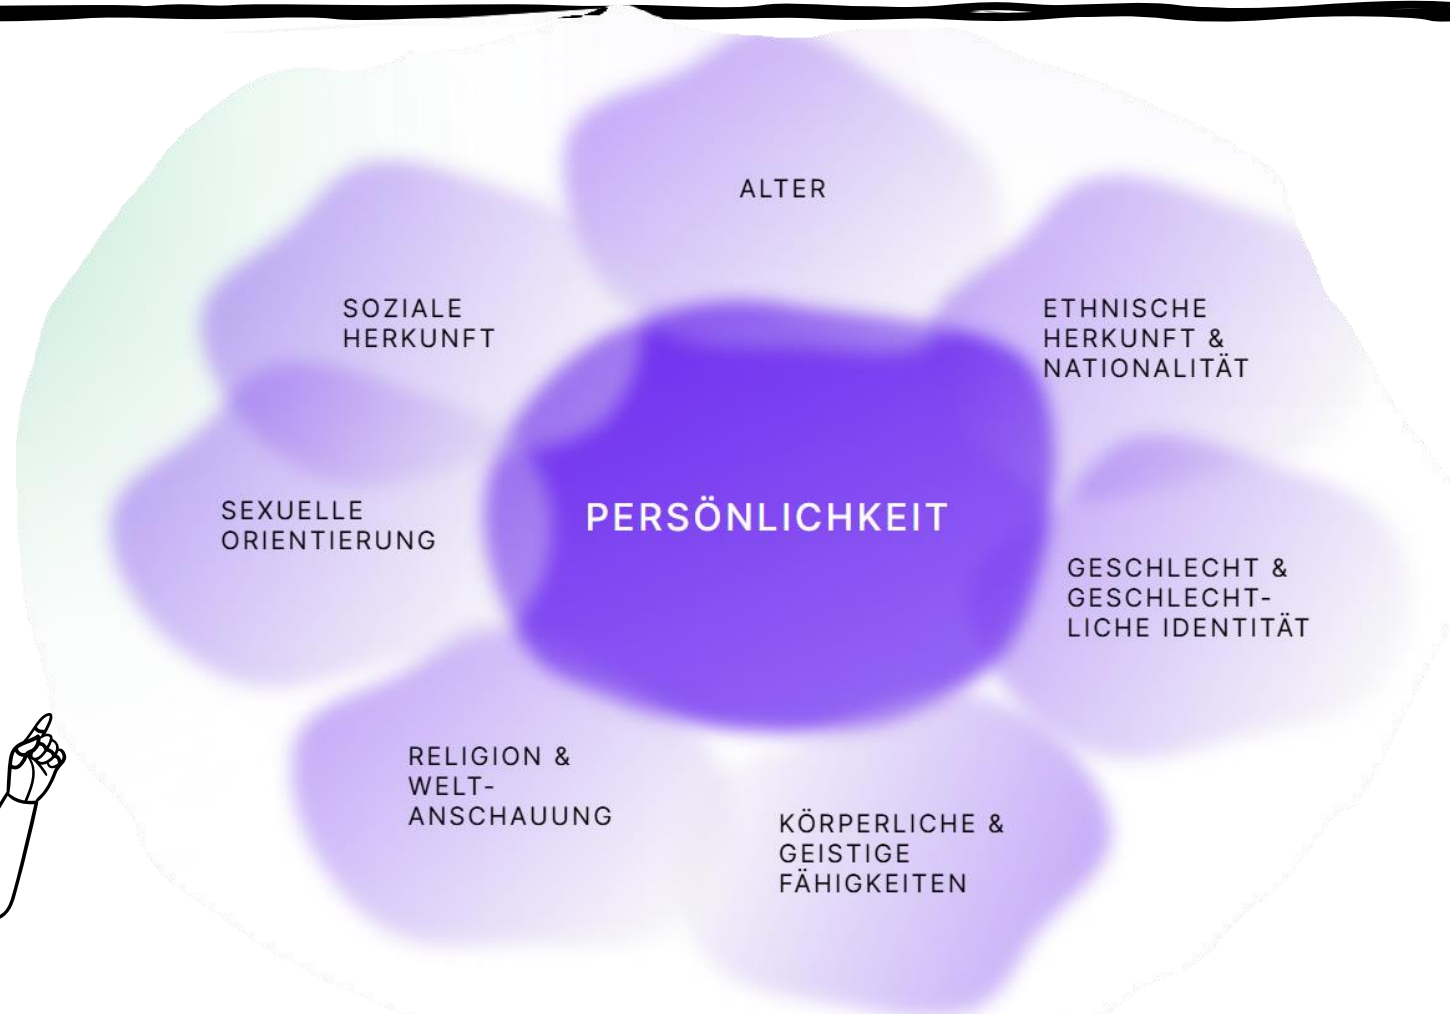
ALTER

SOZIALE HERKUNFT

ETHNISCHE HERKUNFT & NATIONALITÄT

SEXUELLE ORIENTIERUNG

PERSÖNLICHKEIT

GESCHLECHT & GESCHLECHTLICHE IDENTITÄT

RELIGION & WELT-ANSCHAUUNG

KÖRPERLICHE & GEISTIGE FÄHIGKEITEN